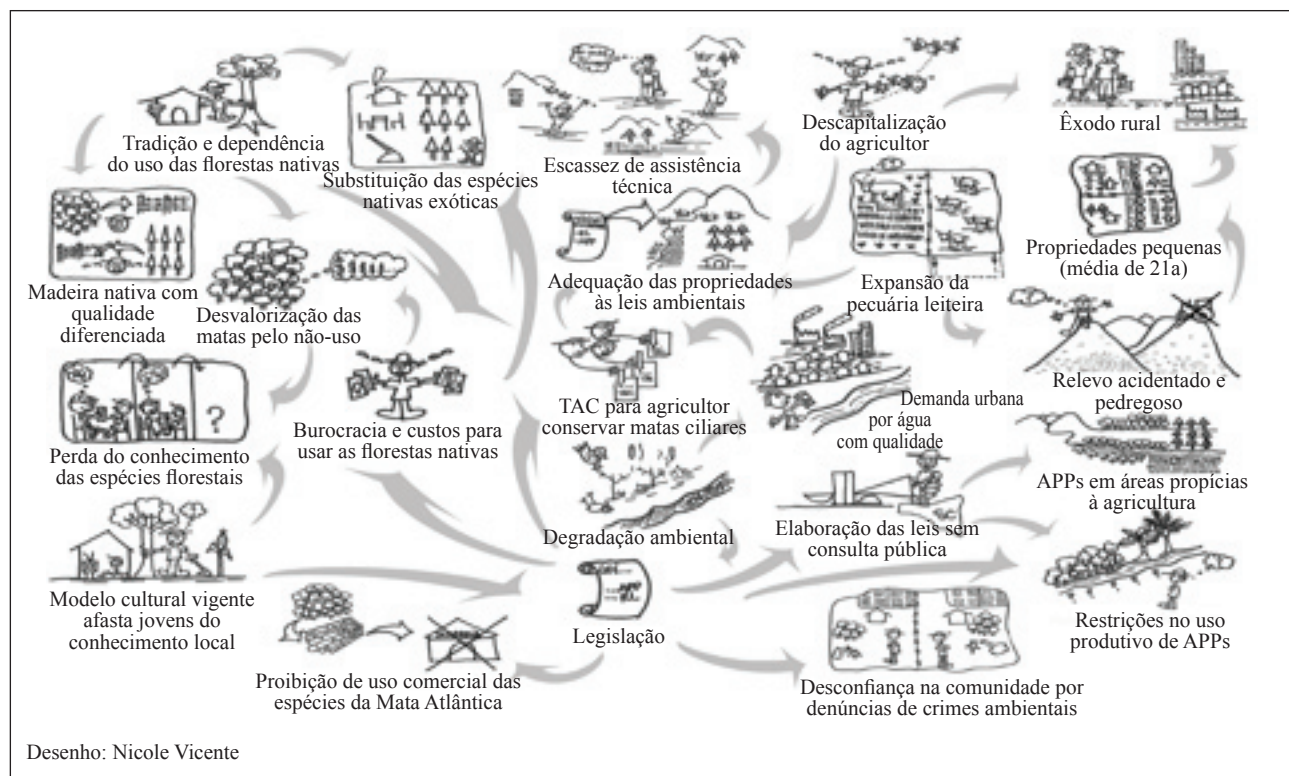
Tradição e dependência do uso das florestas nativas

Substituição das espécies nativas exóticas

Escassez de assistência técnica

Descapitalização do agricultor

Êxodo rural

Madeira nativa com qualidade diferenciada

Desvalorização das matas pelo não-uso

Adequação das propriedades às leis ambientais

Expansão da pecuária leiteira

Propriedades pequenas (média de 21a)

Perda do conhecimento das espécies florestais

Burocracia e custos para usar as florestas nativas

TAC para agricultor conservar matas ciliares

Demanda urbana por água com qualidade

Relevo acidentado e pedregoso

APPs em áreas propícias à agricultura

Degradação ambiental

Elaboração das leis sem consulta pública

Modelo cultural vigente afasta jovens do conhecimento local

Legislação

Restrições no uso produtivo de APPs

Proibição de uso comercial das espécies da Mata Atlântica

Desconfiança na comunidade por denúncias de crimes ambientais

?

Desenho: Nicole Vicente